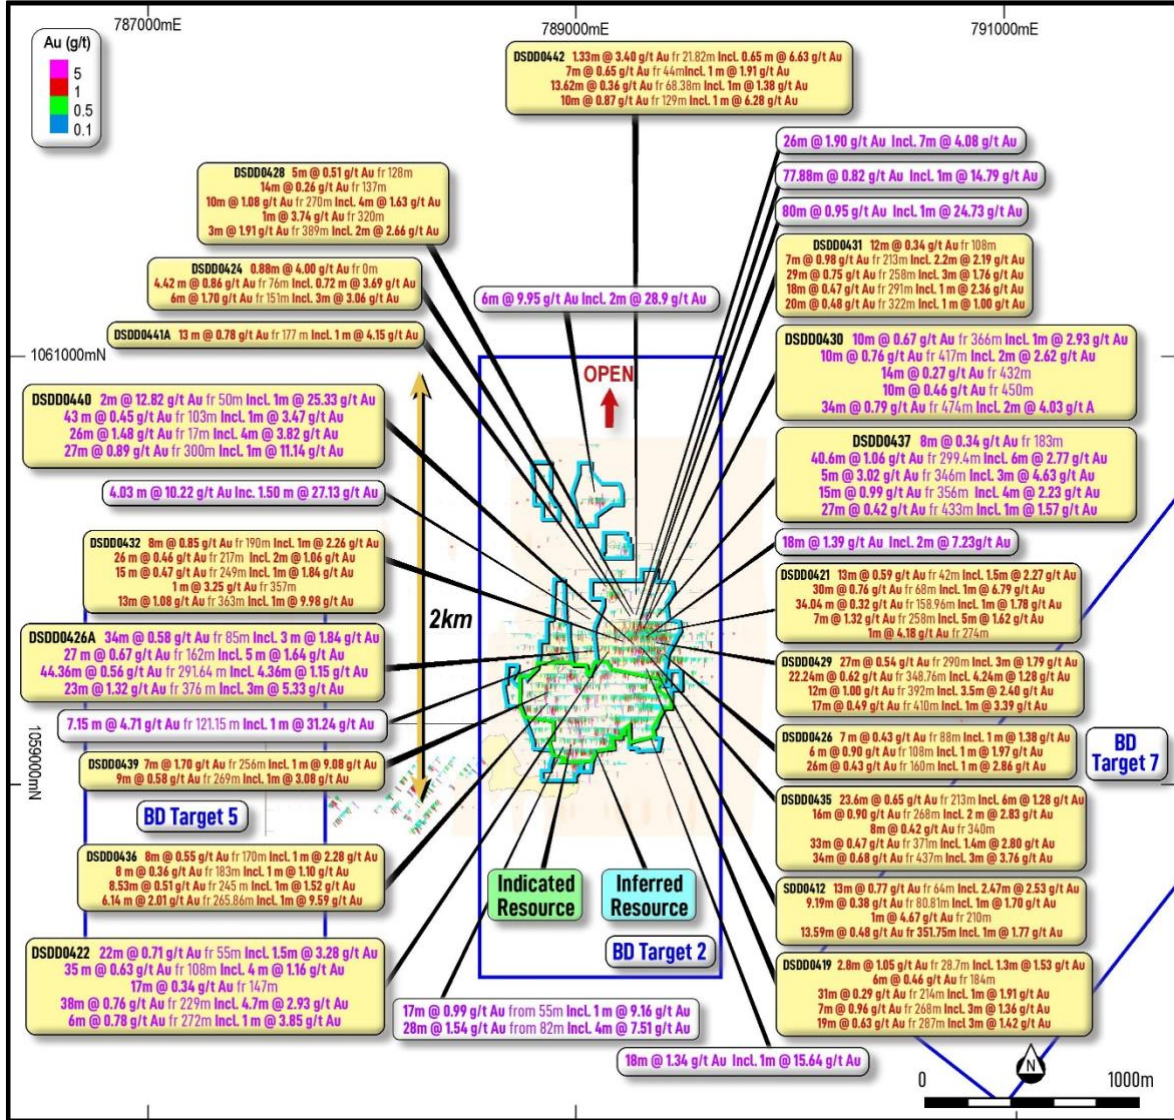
787000mE

789000mE

791000mE

Au (g/t)
5
1
0.5
0.1

DSDD0442 1.33m @ 3.40 g/t Au fr 21.82m Incl. 0.65 m @ 6.63 g/t Au
7m @ 0.65 g/t Au fr 44m Incl. 1 m @ 1.91 g/t Au
13.62m @ 0.36 g/t Au fr 68.38m Incl. 1m @ 1.38 g/t Au
10m @ 0.87 g/t Au fr 129m Incl. 1 m @ 6.28 g/t Au

26m @ 1.90 g/t Au Incl. 7m @ 4.08 g/t Au

77.88m @ 0.82 g/t Au Incl. 1m @ 14.79 g/t Au

80m @ 0.95 g/t Au Incl. 1m @ 24.73 g/t Au

DSDD0428 5m @ 0.51 g/t Au fr 128m
14m @ 0.26 g/t Au fr 137m
10m @ 1.08 g/t Au fr 270m Incl. 4m @ 1.63 g/t Au
1m @ 3.74 g/t Au fr 320m
3m @ 1.91 g/t Au fr 389m Incl. 2m @ 2.66 g/t Au

DSDD0431 12m @ 0.34 g/t Au fr 108m
7m @ 0.98 g/t Au fr 213m Incl. 2.2m @ 2.19 g/t Au
29m @ 0.75 g/t Au fr 258m Incl. 3m @ 1.76 g/t Au
18m @ 0.47 g/t Au fr 291m Incl. 1 m @ 2.36 g/t Au
20m @ 0.48 g/t Au fr 322m Incl. 1 m @ 1.00 g/t Au

DSDD0424 0.88m @ 4.00 g/t Au fr 0m
4.42 m @ 0.86 g/t Au fr 76m Incl. 0.72 m @ 3.69 g/t Au
6m @ 1.70 g/t Au fr 151m Incl. 3m @ 3.06 g/t Au

6m @ 9.95 g/t Au Incl. 2m @ 28.9 g/t Au

DSDD0441A 13 m @ 0.78 g/t Au fr 177 m Incl. 1 m @ 4.15 g/t Au

1061000mN

DSDD0430 10m @ 0.67 g/t Au fr 366m Incl. 1m @ 2.93 g/t Au
10m @ 0.76 g/t Au fr 417m Incl. 2m @ 2.62 g/t Au
14m @ 0.27 g/t Au fr 432m
10m @ 0.46 g/t Au fr 450m
34m @ 0.79 g/t Au fr 474m Incl. 2m @ 4.03 g/t A

OPEN

DSDD0440 2m @ 12.82 g/t Au fr 50m Incl. 1m @ 25.33 g/t Au
43 m @ 0.45 g/t Au fr 103m Incl. 1m @ 3.47 g/t Au
26m @ 1.48 g/t Au fr 17m Incl. 4m @ 3.82 g/t Au
27m @ 0.89 g/t Au fr 300m Incl. 1m @ 11.14 g/t Au

DSDD0437 8m @ 0.34 g/t Au fr 183m
40.6m @ 1.06 g/t Au fr 299.4m Incl. 6m @ 2.77 g/t Au
5m @ 3.02 g/t Au fr 346m Incl. 3m @ 4.63 g/t Au
15m @ 0.99 g/t Au fr 356m Incl. 4m @ 2.23 g/t Au
27m @ 0.42 g/t Au fr 433m Incl. 1m @ 1.57 g/t Au

4.03 m @ 10.22 g/t Au Inc. 1.50 m @ 27.13 g/t Au

18m @ 1.39 g/t Au Incl. 2m @ 7.23g/t Au

DSDD0432 8m @ 0.85 g/t Au fr 190m Incl. 1m @ 2.26 g/t Au
26 m @ 0.46 g/t Au fr 217m Incl. 2m @ 1.06 g/t Au
15 m @ 0.47 g/t Au fr 249m Incl. 1m @ 1.84 g/t Au
1 m @ 3.25 g/t Au fr 357m
13m @ 1.08 g/t Au fr 363m Incl. 1m @ 9.98 g/t Au

DSDD0421 13m @ 0.59 g/t Au fr 42m Incl. 1.5m @ 2.27 g/t Au
30m @ 0.76 g/t Au fr 68m Incl. 1m @ 6.79 g/t Au
34.04 m @ 0.32 g/t Au fr 158.96m Incl. 1m @ 1.78 g/t Au
7m @ 1.32 g/t Au fr 258m Incl. 5m @ 1.62 g/t Au
1m @ 4.18 g/t Au fr 274m

2km

DSDD0426A 34m @ 0.58 g/t Au fr 85m Incl. 3 m @ 1.84 g/t Au
27 m @ 0.67 g/t Au fr 162m Incl. 5 m @ 1.64 g/t Au
44.36m @ 0.56 g/t Au fr 291.64 m Incl. 4.36m @ 1.15 g/t Au
23m @ 1.32 g/t Au fr 376 m Incl. 3m @ 5.33 g/t Au

DSDD0429 27m @ 0.54 g/t Au fr 290m Incl. 3m @ 1.79 g/t Au
22.24m @ 0.62 g/t Au fr 348.76m Incl. 4.24m @ 1.28 g/t Au
12m @ 1.00 g/t Au fr 392m Incl. 3.5m @ 2.40 g/t Au
17m @ 0.49 g/t Au fr 410m Incl. 1m @ 3.39 g/t Au

7.15 m @ 4.71 g/t Au fr 121.15 m Incl. 1 m @ 31.24 g/t Au

1059000mN

DSDD0426 7m @ 0.43 g/t Au fr 88m Incl. 1 m @ 1.38 g/t Au
6 m @ 0.90 g/t Au fr 108m Incl. 1 m @ 1.97 g/t Au
26m @ 0.43 g/t Au fr 160m Incl. 1 m @ 2.86 g/t Au

BD Target 7

DSDD0439 7m @ 1.70 g/t Au fr 256m Incl. 1 m @ 9.08 g/t Au
9m @ 0.58 g/t Au fr 269m Incl. 1m @ 3.08 g/t Au

BD Target 5

DSDD0435 23.6m @ 0.65 g/t Au fr 213m Incl. 6m @ 1.28 g/t Au
16m @ 0.90 g/t Au fr 268m Incl. 2 m @ 2.83 g/t Au
8m @ 0.42 g/t Au fr 348m
33m @ 0.47 g/t Au fr 371m Incl. 1.4m @ 2.80 g/t Au
34m @ 0.68 g/t Au fr 437m Incl. 3m @ 3.76 g/t Au

DSDD0436 8m @ 0.55 g/t Au fr 170m Incl. 1m @ 2.28 g/t Au
8 m @ 0.36 g/t Au fr 183m Incl. 1m @ 1.10 g/t Au
8.53m @ 0.51 g/t Au fr 245 m Incl. 1m @ 1.52 g/t Au
6.14 m @ 2.01 g/t Au fr 265.86m Incl. 1m @ 9.59 g/t Au

Indicated Resource

Inferred Resource

SDD0412 13m @ 0.77 g/t Au fr 64m Incl. 2.47m @ 2.53 g/t Au
9.19m @ 0.38 g/t Au fr 80.81m Incl. 1m @ 1.70 g/t Au
1m @ 4.67 g/t Au fr 210m
13.59m @ 0.48 g/t Au fr 351.75m Incl. 1m @ 1.77 g/t Au

BD Target 2

DSDD0422 22m @ 0.71 g/t Au fr 55m Incl. 1.5m @ 3.28 g/t Au
35 m @ 0.63 g/t Au fr 108m Incl. 4 m @ 1.16 g/t Au
17m @ 0.34 g/t Au fr 147m
38m @ 0.76 g/t Au fr 229m Incl. 4.7m @ 2.93 g/t Au
6m @ 0.78 g/t Au fr 272m Incl. 1m @ 3.85 g/t Au

DSDD0419 2.8m @ 1.05 g/t Au fr 28.7m Incl. 1.3m @ 1.53 g/t Au
6m @ 0.46 g/t Au fr 184m
31m @ 0.29 g/t Au fr 214m Incl. 1m @ 1.91 g/t Au
7m @ 0.96 g/t Au fr 268m Incl. 3m @ 1.36 g/t Au
19m @ 0.63 g/t Au fr 287m Incl. 3m @ 1.42 g/t Au

17m @ 0.99 g/t Au from 55m Incl. 1 m @ 9.16 g/t Au
28m @ 1.54 g/t Au from 82m Incl. 4m @ 7.51 g/t Au

18m @ 1.34 g/t Au Incl. 1m @ 15.64 g/t Au

N

0

1000m